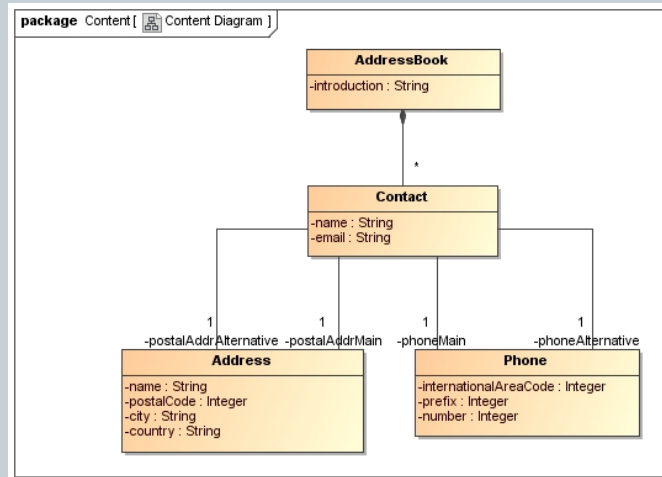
package Content [ Content Diagram ]

AddressBook
-introduction : String

*

Contact
-name : String
-email : String

1
-postalAddrAlternative

1
-postalAddrMain

1
-phoneMain

1
-phoneAlternative

Address
-name : String
-postalCode : Integer
-city : String
-country : String

Phone
-internationalAreaCode : Integer
-prefix : Integer
-number : Integer